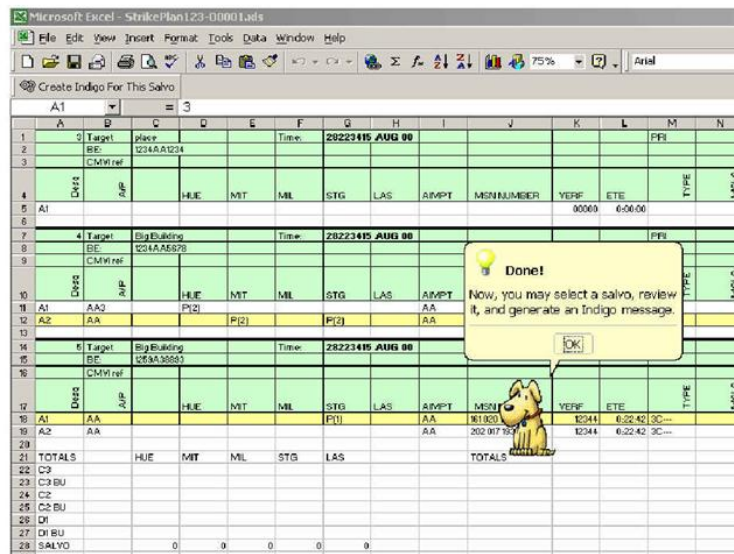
Microsoft Excel - StrikePlan123-00001.xls

File Edit View Insert Format Tools Data Window Help

75% Arial

Create Indigo For This Salvo

A1 = 3

| | A | B | C | D | E | F | G | H | I | J | K | L | M | N |
|---|---|---|---|---|---|---|---|---|---|---|---|---|---|---|
| 1 | 3 | Target | place | | | Time: | 28223415 | AUG 00 | | | | | PRI | |
| 2 | | BE: | 1234AA1234 | | | | | | | | | | | |
| 3 | | CMVI ref | | | | | | | | | | | | |
| 4 | Desg | A/P | | HUE | MIT | MIL | STG | LAS | AIMPT | MSN NUMBER | YERF | ETE | TYPE | |
| 5 | A1 | | | | | | | | | | 00000 | 0:00:00 | | |
| 6 | | | | | | | | | | | | | | |
| 7 | 4 | Target | Big Building | | | Time: | 28223415 | AUG 00 | | | | | PRI | |
| 8 | | BE: | 1234AA5678 | | | | | | | | | | | |
| 9 | | CMVI ref | | | | | | | | | | | | |
| 10 | Desg | A/P | | HUE | MIT | MIL | STG | LAS | AIMPT | | | | TYPE | |
| 11 | A1 | AA3 | | P(2) | | | | | AA | | | | | |
| 12 | A2 | AA | | | P(2) | | P(2) | | AA | | | | | |
| 13 | | | | | | | | | | | | | | |
| 14 | 5 | Target | Big Building | | | Time: | 28223415 | AUG 00 | | | | | | |
| 15 | | BE: | 1259AA6880 | | | | | | | | | | | |
| 16 | | CMVI ref | | | | | | | | | | | | |
| 17 | Desg | A/P | | HUE | MIT | MIL | STG | LAS | AIMPT | MSN | YERF | ETE | TYPE | |
| 18 | A1 | AA | | | | | P(1) | | AA | 161820 | 12344 | 6:22:42 | 3C--- | |
| 19 | A2 | AA | | | | | | | AA | 202 017 193 | 12344 | 6:22:42 | 3C--- | |
| 20 | | | | | | | | | | | | | | |
| 21 | TOTALS | | HUE | MIT | MIL | STG | LAS | | | TOTALS | | | | |
| 22 | C3 | | | | | | | | | | | | | |
| 23 | C3 BU | | | | | | | | | | | | | |
| 24 | C2 | | | | | | | | | | | | | |
| 25 | C2 BU | | | | | | | | | | | | | |
| 26 | DI | | | | | | | | | | | | | |
| 27 | DI BU | | | | | | | | | | | | | |
| 28 | SALVO | | 0 | 0 | 0 | 0 | 0 | | | | | | | |

Done!

Now, you may select a salvo, review it, and generate an Indigo message.

OK